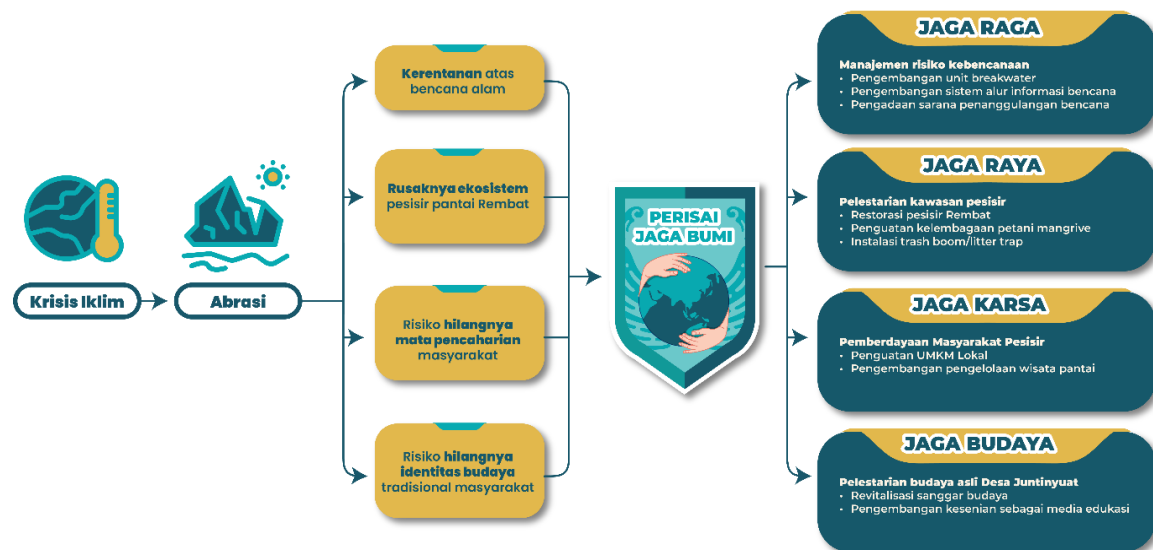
Krisis Iklim

Abrasi

Kerentanan atas bencana alam

Rusaknya ekosistem pesisir pantai Rembat

Risiko hilangnya mata pencaharian masyarakat

Risiko hilangnya identitas budaya tradisional masyarakat

PERISAI JAGA BUMI

JAGA RAGA
Manajemen risiko kebencanaan
• Pengembangan unit breakwater
• Pengembangan sistem alur informasi bencana
• Pengadaan sarana penanggulangan bencana

JAGA RAYA
Pelestarian kawasan pesisir
• Restorasi pesisir Rembat
• Penguatan kelembagaan petani mangrive
• Instalasi trash boom/litter trap

JAGA KARSA
Pemberdayaan Masyarakat Pesisir
• Penguatan UMKM Lokal
• Pengembangan pengelolaan wisata pantai

JAGA BUDAYA
Pelestarian budaya asli Desa Juntinyuat
• Revitalisasi sanggar budaya
• Pengembangan kesenian sebagai media edukasi